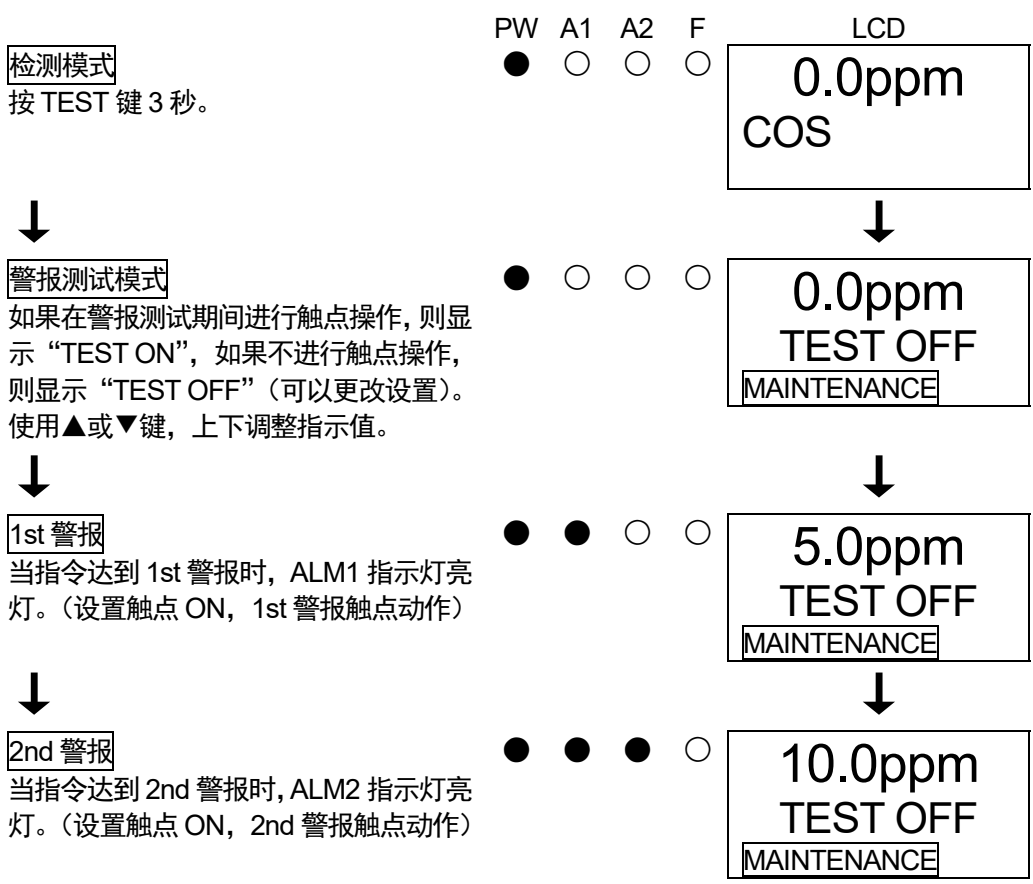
PW A1 A2 F LCD

检测模式
按 TEST 键 3 秒。

0.0ppm
COS

警报测试模式
如果在警报测试期间进行触点操作, 则显示“TEST ON”, 如果不进行触点操作, 则显示“TEST OFF”(可以更改设置)。使用▲或▼键, 上下调整指示值。

0.0ppm
TEST OFF
MAINTENANCE

1st 警报
当指令达到 1st 警报时, ALM1 指示灯亮灯。(设置触点 ON, 1st 警报触点动作)

5.0ppm
TEST OFF
MAINTENANCE

2nd 警报
当指令达到 2nd 警报时, ALM2 指示灯亮灯。(设置触点 ON, 2nd 警报触点动作)

10.0ppm
TEST OFF
MAINTENANCE